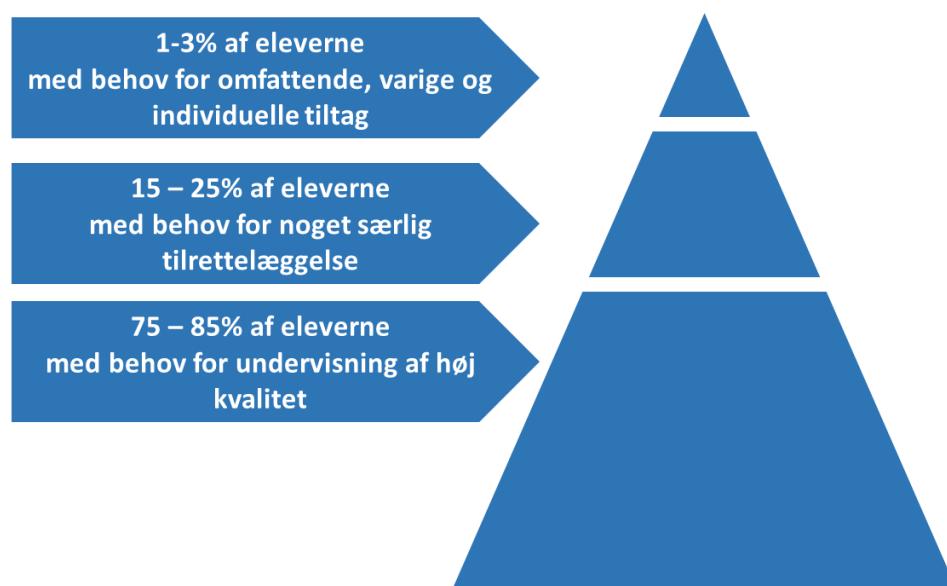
1-3% af eleverne
med behov for omfattende, varige og individuelle tiltag

15 – 25% af eleverne
med behov for noget særlig tilrettelæggelse

75 – 85% af eleverne
med behov for undervisning af høj kvalitet